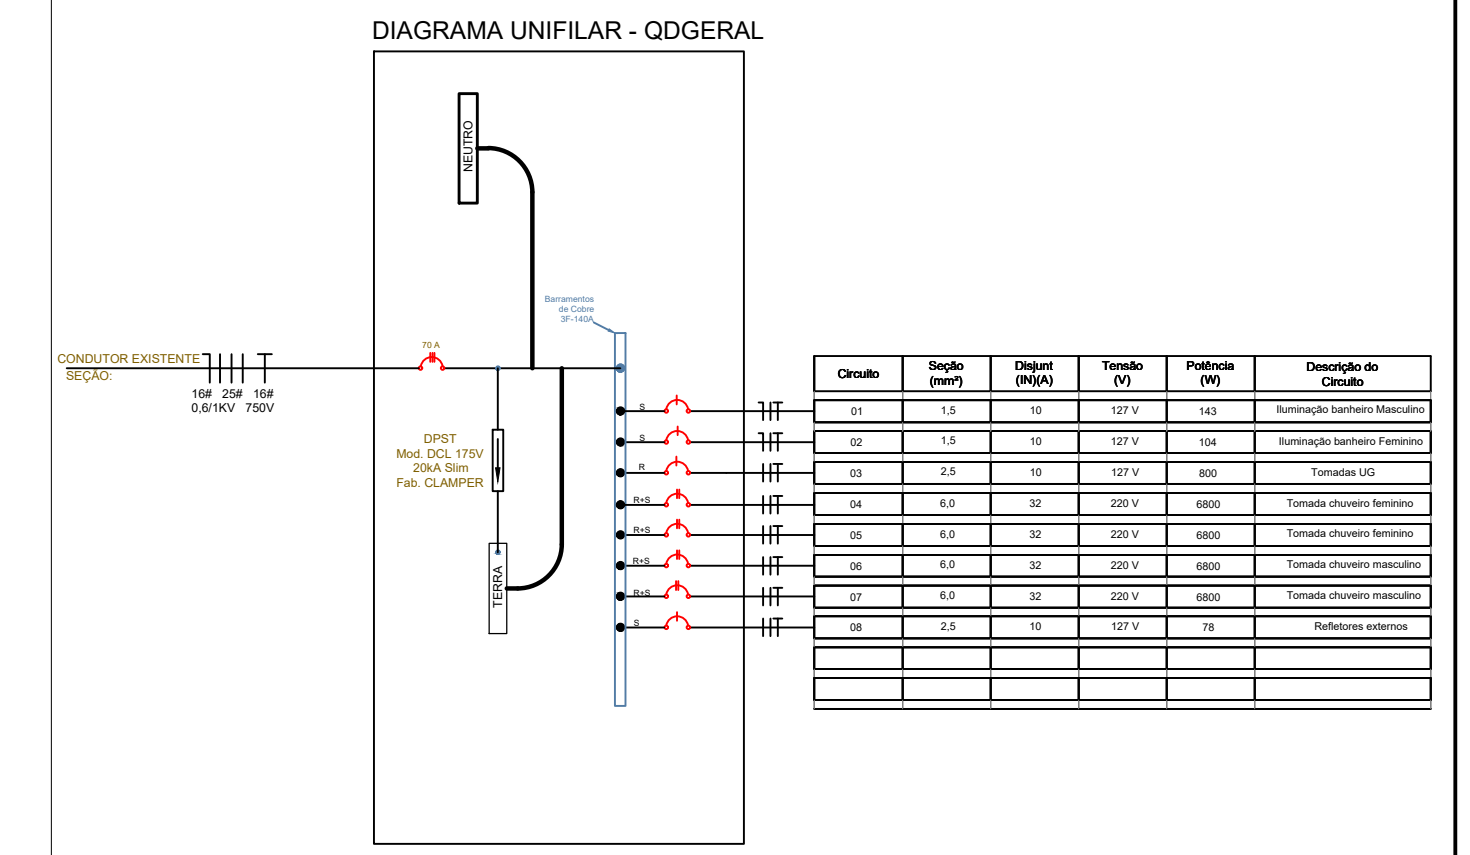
DIAGRAMA UNIFILAR - QDGERAL

NEUTRO

Barramentos de Cobre 3F-140A

CONDUTOR EXISTENTE
SEÇÃO:
16# 25# 16#
0,6/1KV 750V

70 A

DPST
Mod. DCL 175V
20kA Slim
Fab. CLAMPER

TERRA

S
S
R
R+S
R+S
R+S
R+S
S

| Circuito | Seção (mm²) | Disjunt (IN)(A) | Tensão (V) | Potência (W) | Descrição do Circuito |
|---|---|---|---|---|---|
| 01 | 1,5 | 10 | 127 V | 143 | Iluminação banheiro Masculino |
| 02 | 1,5 | 10 | 127 V | 104 | Iluminação banheiro Feminino |
| 03 | 2,5 | 10 | 127 V | 800 | Tomadas UG |
| 04 | 6,0 | 32 | 220 V | 6800 | Tomada chuveiro feminino |
| 05 | 6,0 | 32 | 220 V | 6800 | Tomada chuveiro feminino |
| 06 | 6,0 | 32 | 220 V | 6800 | Tomada chuveiro masculino |
| 07 | 6,0 | 32 | 220 V | 6800 | Tomada chuveiro masculino |
| 08 | 2,5 | 10 | 127 V | 78 | Refletores externos |
| | | | | | |
| | | | | | |